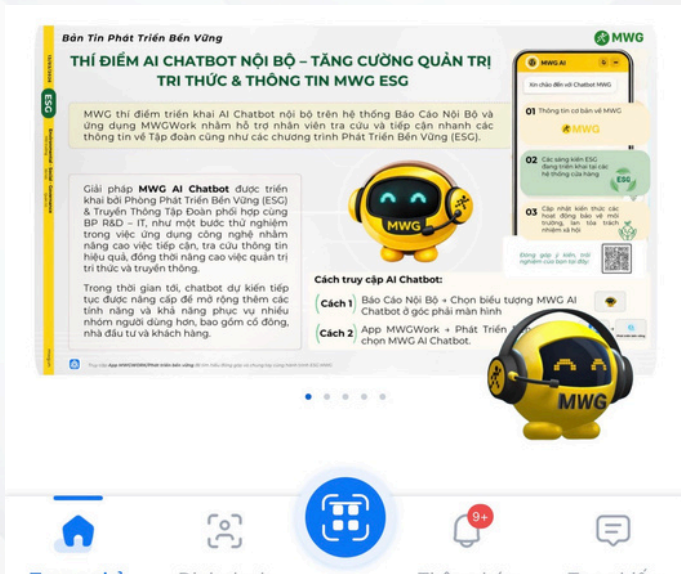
Bản Tin Phát Triển Bền Vững

MWG

ESG

THÍ ĐIỂM AI CHATBOT NỘI BỘ – TĂNG CƯỜNG QUẢN TRỊ TRI THỨC & THÔNG TIN MWG ESG

MWG thí điểm triển khai AI Chatbot nội bộ trên hệ thống Báo Cáo Nội Bộ và ứng dụng MWGWork nhằm hỗ trợ nhân viên tra cứu và tiếp cận nhanh các thông tin về Tập đoàn cũng như các chương trình Phát Triển Bền Vững (ESG).

Giải pháp MWG AI Chatbot được triển khai bởi Phòng Phát Triển Bền Vững (ESG) & Truyền Thông Tập Đoàn phối hợp cùng BP R&D – IT, như một bước thử nghiệm trong việc ứng dụng công nghệ nhằm nâng cao việc tiếp cận, tra cứu thông tin hiệu quả, đồng thời nâng cao việc quản trị tri thức và truyền thông.

Trong thời gian tới, chatbot dự kiến tiếp tục được nâng cấp để mở rộng thêm các tính năng và khả năng phục vụ nhiều nhóm người dùng hơn, bao gồm cổ đông, nhà đầu tư và khách hàng.

MWG.AI

Xin chào đến với Chatbot MWG

01 Thông tin cơ bản về MWG

MWG

02 Các sáng kiến ESG đang triển khai tại các hệ thống cửa hàng

ESG

03 Cập nhật kiến thức các hoạt động bảo vệ môi trường, lan tỏa trách nhiệm xã hội

Đóng góp ý kiến, trải nghiệm của bạn tại đây

MWG

Cách truy cập AI Chatbot:

Cách 1 Báo Cáo Nội Bộ → Chọn biểu tượng MWG AI Chatbot ở góc phải màn hình

Cách 2 App MWGWork → Phát Triển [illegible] chọn MWG AI Chatbot.

MWG

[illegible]

9+